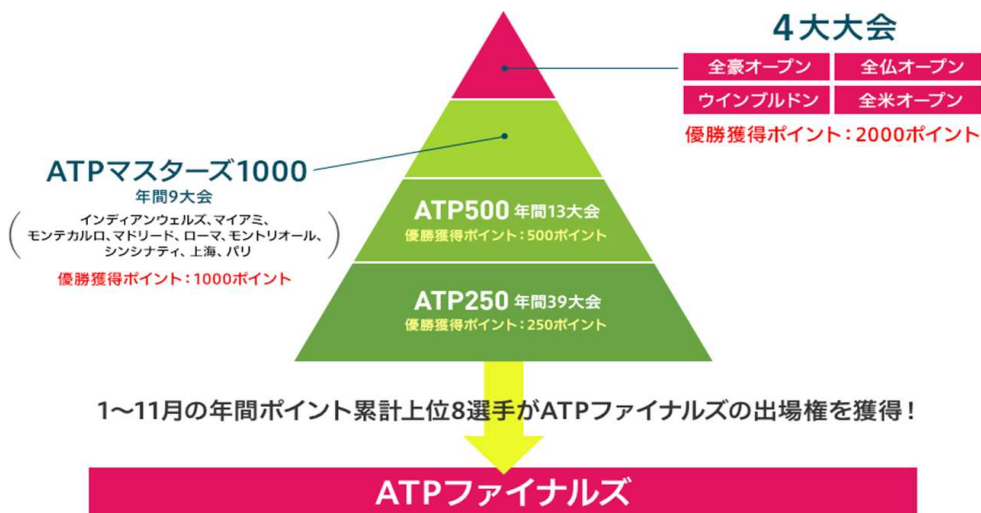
4大大会

全豪オープン
全仏オープン
ウインブルドン
全米オープン

優勝獲得ポイント：2000ポイント

ATPマスターズ1000
年間9大会
（インディアンウェルズ、マイアミ、モンテカルロ、マドリード、ローマ、モントリオール、シンシナティ、上海、パリ）
優勝獲得ポイント：1000ポイント

ATP500 年間13大会
優勝獲得ポイント：500ポイント

ATP250 年間39大会
優勝獲得ポイント：250ポイント

1〜11月の年間ポイント累計上位8選手がATPファイナルズの出場権を獲得！

ATPファイナルズ